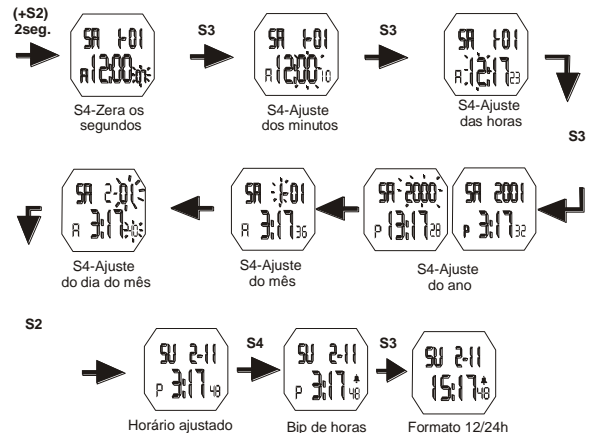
(+S2)
2seg.

SA 1-01
A 12:00

S4-Zera os segundos

S3

SA 1-01
A 12:00 10

S4-Ajuste dos minutos

S3

SA 1-01
A 12:17 23

S4-Ajuste das horas

S3

SA 2001
P 3:17 32

SA 2000
P 13:17 28

S4-Ajuste do ano

SA 1-01
A 3:17 36

S4-Ajuste do mês

SA 2-01
A 3:17 40

S4-Ajuste do dia do mês

S2

SU 2-11
P 3:17 48

Horário ajustado

S4

SU 2-11
P 3:17 48

Bip de horas

S3

SU 2-11
15:17 48

Formato 12/24h